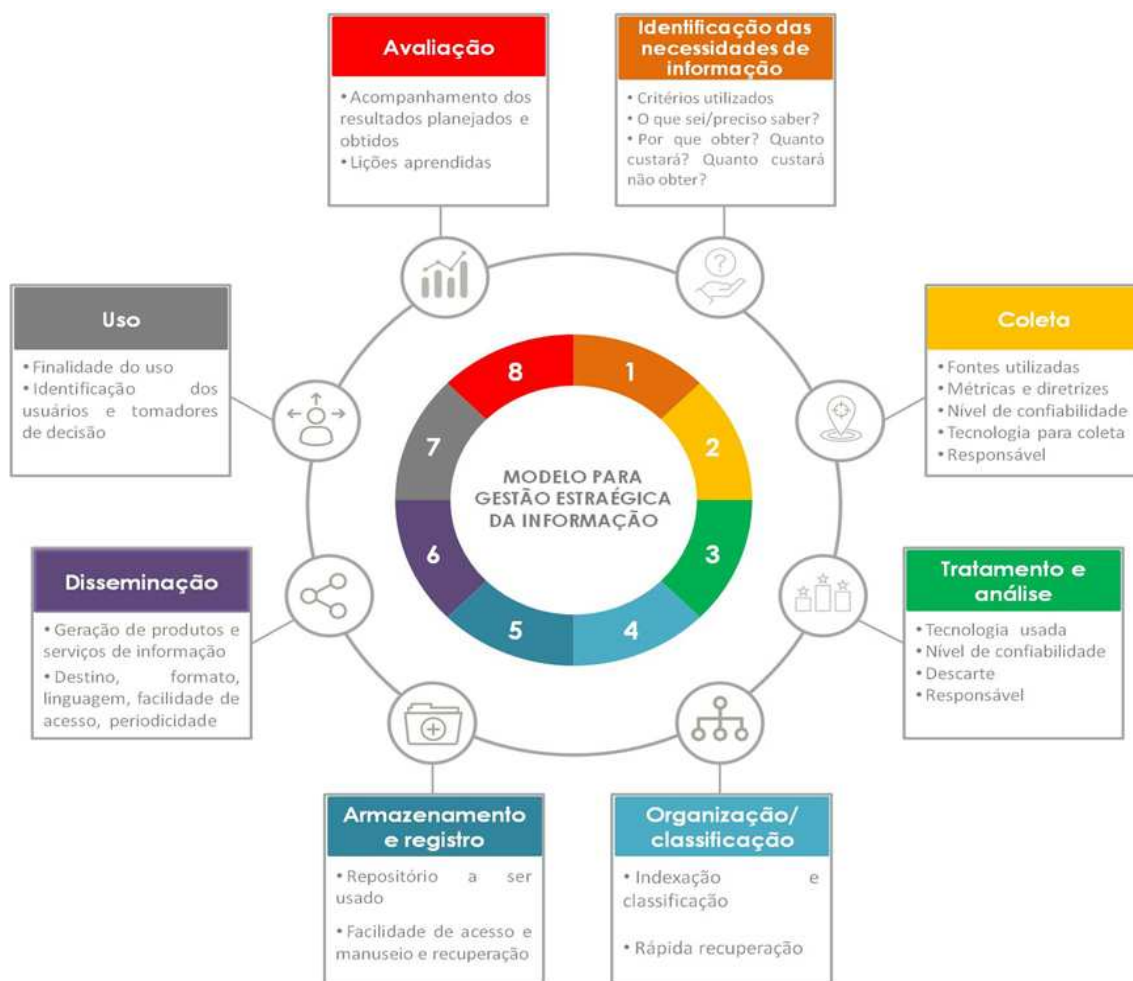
Avaliação

• Acompanhamento dos resultados planejados e obtidos
• Lições aprendidas

Identificação das necessidades de informação

• Critérios utilizados
• O que sei/preciso saber?
• Por que obter? Quanto custará? Quanto custará não obter?

Uso

• Finalidade do uso
• Identificação dos usuários e tomadores de decisão

Coleta

• Fontes utilizadas
• Métricas e diretrizes
• Nível de confiabilidade
• Tecnologia para coleta
• Responsável

8
1
7
2
MODELO PARA GESTÃO ESTRAÉGICA DA INFORMAÇÃO
6
3
5
4

Disseminação

• Geração de produtos e serviços de informação
• Destino, formato, linguagem, facilidade de acesso, periodicidade

Tratamento e análise

• Tecnologia usada
• Nível de confiabilidade
• Descarte
• Responsável

Armazenamento e registro

• Repositório a ser usado
• Facilidade de acesso e manuseio e recuperação

Organização/ classificação

• Indexação e classificação
• Rápida recuperação